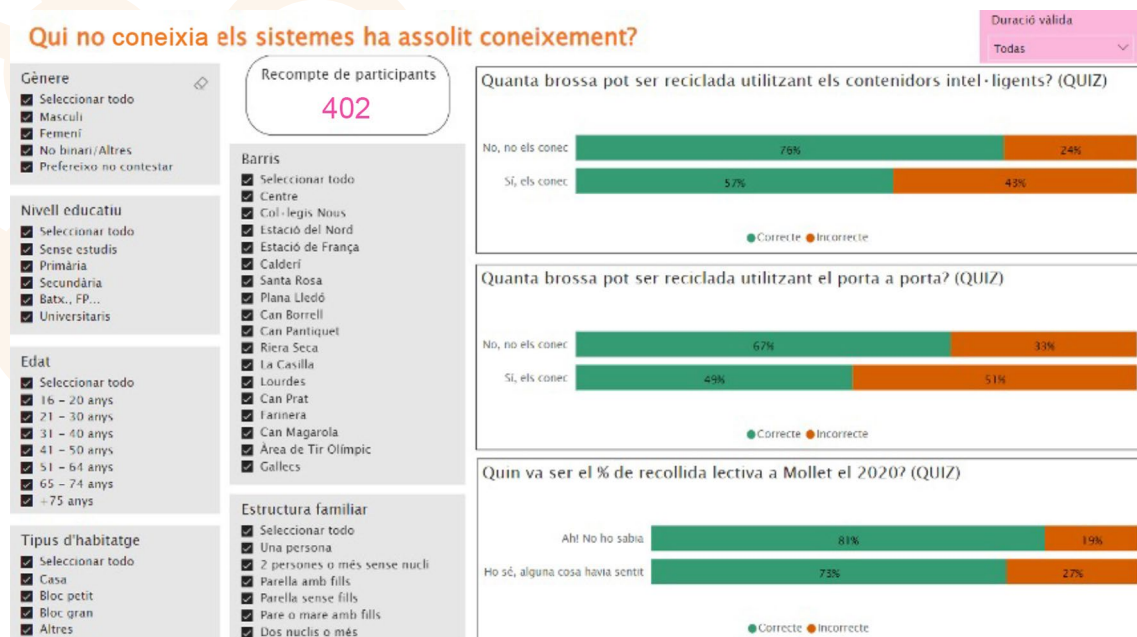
Qui no coneixia els sistemes ha assolit coneixement?

Duració vàlida
Todas

Gènere
Seleccionar todo
Masculí
Femení
No binari/Altres
Prefereixo no contestar

Nivell educatiu
Seleccionar todo
Sense estudis
Primària
Secundària
Batx., FP...
Universitaris

Edat
Seleccionar todo
16 – 20 anys
21 – 30 anys
31 – 40 anys
41 – 50 anys
51 – 64 anys
65 – 74 anys
+75 anys

Tipus d'habitatge
Seleccionar todo
Casa
Bloc petit
Bloc gran
Altres

Recompte de participants
402

Barris
Seleccionar todo
Centre
Col·legis Nous
Estació del Nord
Estació de França
Calderí
Santa Rosa
Plana Lledó
Can Borrell
Can Pantiquet
Riera Seca
La Casilla
Lourdes
Can Prat
Farinera
Can Magarola
Àrea de Tir Olímpic
Gallecs

Estructura familiar
Seleccionar todo
Una persona
2 persones o més sense nucli
Parella amb fills
Parella sense fills
Pare o mare amb fills
Dos nuclis o més

Quanta brossa pot ser reciclada utilitzant els contenidors intel·ligents? (QUIZ)
No, no els conec 76% 24%
Sí, els conec 57% 43%
Correcte Incorrecte

Quanta brossa pot ser reciclada utilitzant el porta a porta? (QUIZ)
No, no els conec 67% 33%
Sí, els conec 49% 51%
Correcte Incorrecte

Quin va ser el % de recollida lectiva a Mollet el 2020? (QUIZ)
Ah! No ho sabia 81% 19%
Ho sé, alguna cosa havia sentit 73% 27%
Correcte Incorrecte